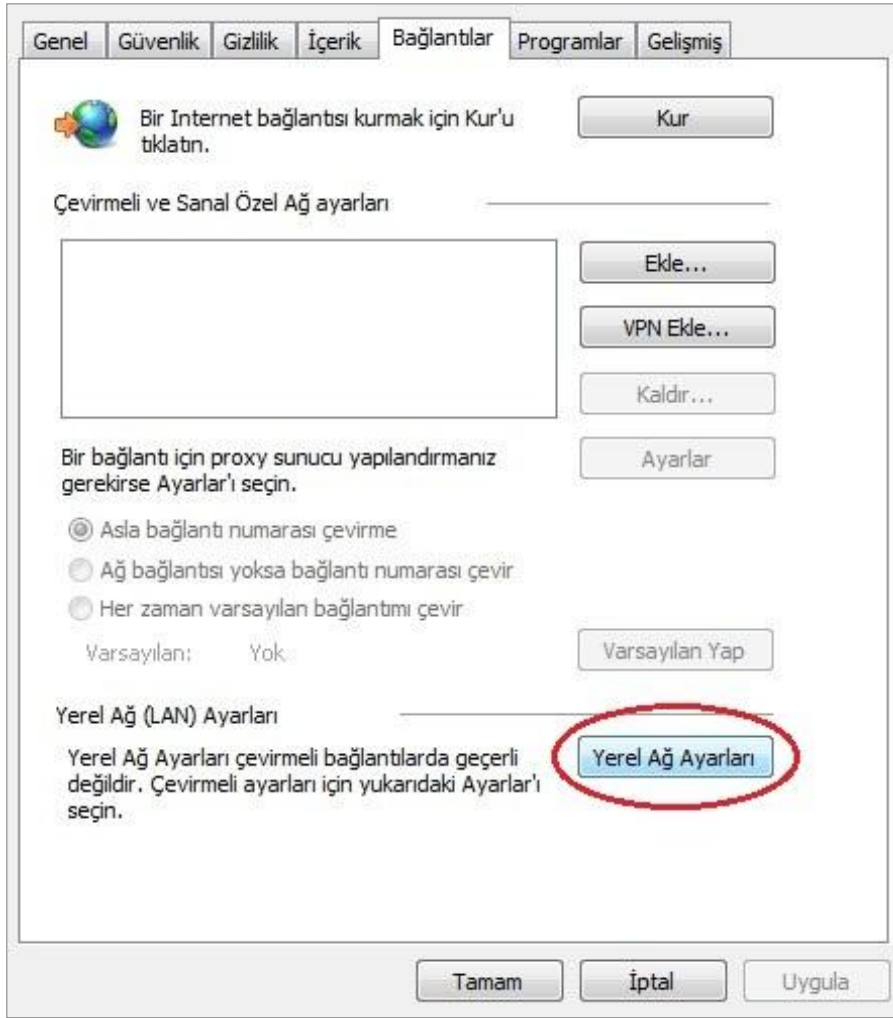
Genel | Güvenlik | Gizlilik | İçerik | Bağlantılar | Programlar | Gelişmiş

Bir Internet bağlantısı kurmak için Kur'u tıklatın.

Kur

Çevirmeli ve Sanal Özel Ağ ayarları

Ekle...

VPN Ekle...

Kaldır...

Bir bağlantı için proxy sunucu yapılandırmanız gerekirse Ayarlar'ı seçin.

Ayarlar

Asla bağlantı numarası çevirme

Ağ bağlantısı yoksa bağlantı numarası çevir

Her zaman varsayılan bağlantımı çevir

Varsayılan: Yok

Varsayılan Yap

Yerel Ağ (LAN) Ayarları

Yerel Ağ Ayarları çevirmeli bağlantılarda geçerli değildir. Çevirmeli ayarları için yukarıdaki Ayarlar'ı seçin.

Yerel Ağ Ayarları

Tamam | İptal | Uygula